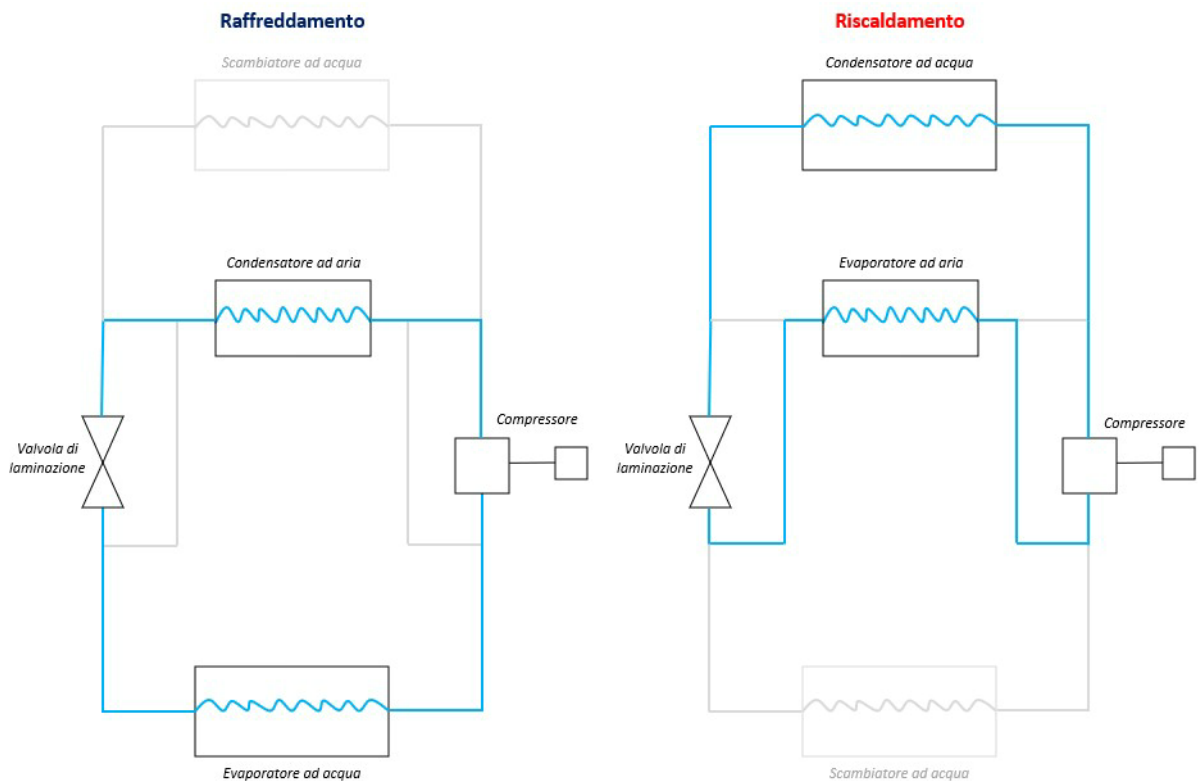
Raffreddamento

Scambiatore ad acqua

Condensatore ad aria

Valvola di laminazione

Compressore

Evaporatore ad acqua

Riscaldamento

Condensatore ad acqua

Evaporatore ad aria

Valvola di laminazione

Compressore

Scambiatore ad acqua